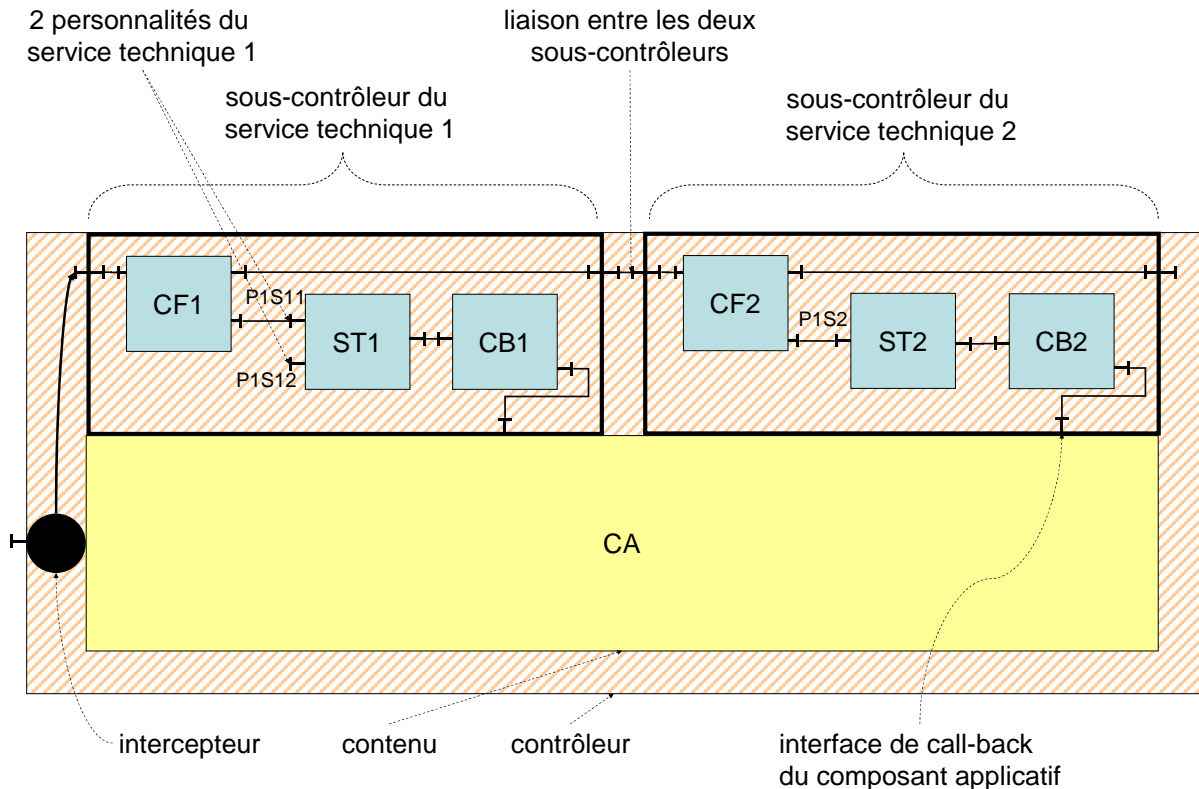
2 personnalités du service technique 1

liaison entre les deux sous-contrôleurs

sous-contrôleur du service technique 1

sous-contrôleur du service technique 2

CF1

P1S11

ST1

CB1

P1S12

CF2

P1S2

ST2

CB2

CA

intercepteur

contenu

contrôleur

interface de call-back du composant applicatif